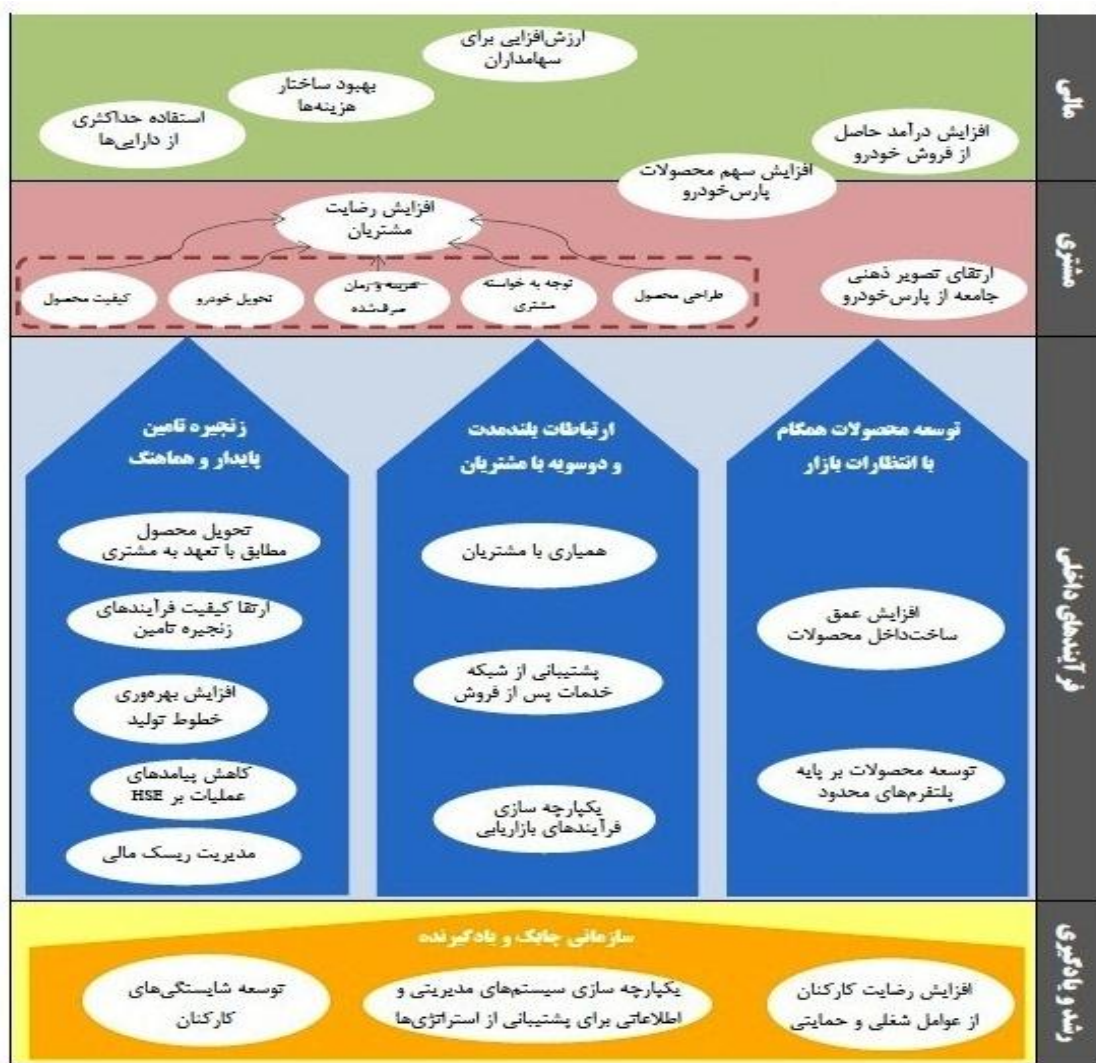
مالی

ارزش‌افزایی برای سهامداران

بهبود ساختار هزینه‌ها

استفاده حداکثری از دارایی‌ها

افزایش درآمد حاصل از فروش خودرو

افزایش سهم محصولات پارس‌خودرو

مشتری

افزایش رضایت مشتریان

کیفیت محصول

تحویل خودرو

هزینه و زمان صرف‌شده

توجه به خواسته مشتری

طراحی محصول

ارتقای تصویر ذهنی جامعه از پارس‌خودرو

فرآیندهای داخلی

زنجیره تامین پایدار و هماهنگ

تحویل محصول مطابق با تعهد به مشتری

ارتقا کیفیت فرآیندهای زنجیره تامین

افزایش بهره‌وری خطوط تولید

کاهش پیامدهای عملیات بر HSE

مدیریت ریسک مالی

ارتباطات بلندمدت و دوسویه با مشتریان

همیاری با مشتریان

پشتیبانی از شبکه خدمات پس از فروش

یکپارچه سازی فرآیندهای بازاریابی

توسعه محصولات همگام با انتظارات بازار

افزایش عمق ساخت‌داخل محصولات

توسعه محصولات بر پایه پلتفرم‌های محدود

رشد و یادگیری

سازمانی چابک و یادگیرنده

توسعه شایستگی‌های کارکنان

یکپارچه سازی سیستم‌های مدیریتی و اطلاعاتی برای پشتیبانی از استراتژی‌ها

افزایش رضایت کارکنان از عوامل شغلی و حمایتی